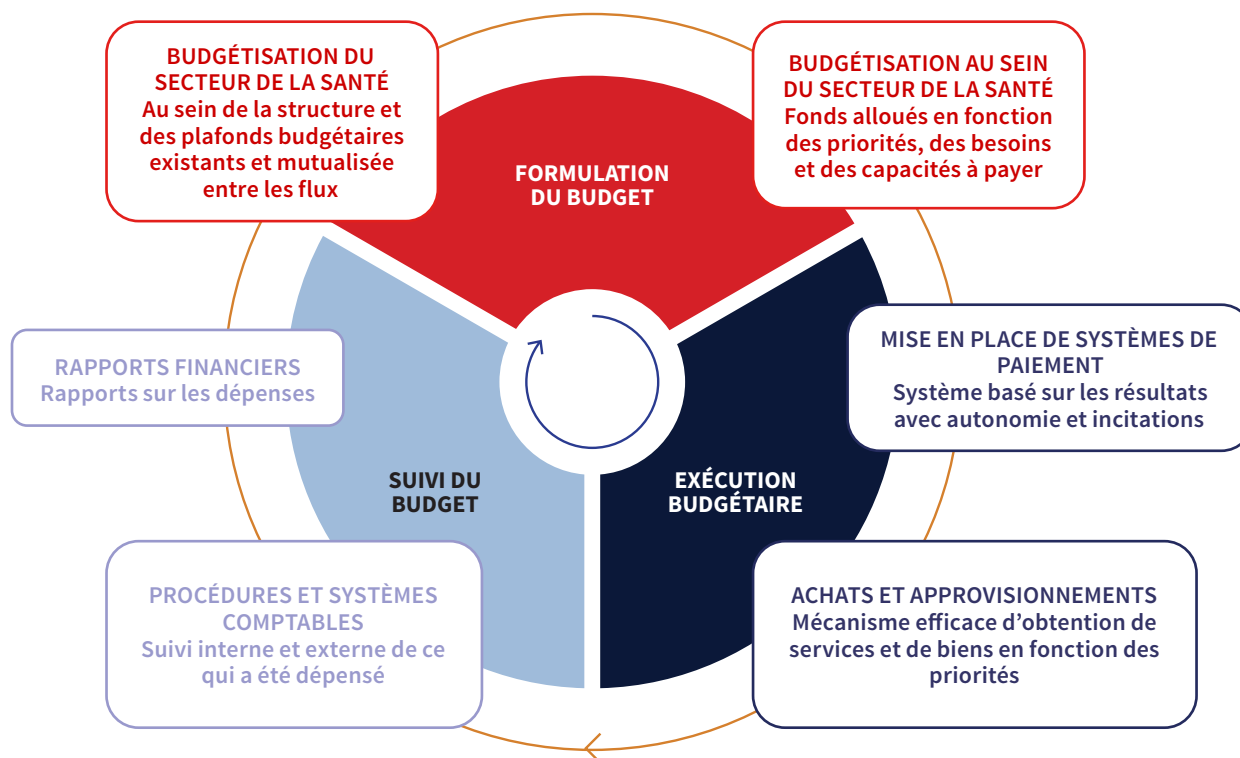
BUDGÉTISATION DU SECTEUR DE LA SANTÉ
Au sein de la structure et des plafonds budgétaires existants et mutualisée entre les flux

FORMULATION DU BUDGET

BUDGÉTISATION AU SEIN DU SECTEUR DE LA SANTÉ
Fonds alloués en fonction des priorités, des besoins et des capacités à payer

MISE EN PLACE DE SYSTÈMES DE PAIEMENT
Système basé sur les résultats avec autonomie et incitations

RAPPORTS FINANCIERS
Rapports sur les dépenses

SUIVI DU BUDGET

EXÉCUTION BUDGÉTAIRE

PROCÉDURES ET SYSTÈMES COMPTABLES
Suivi interne et externe de ce qui a été dépensé

ACHATS ET APPROVISIONNEMENTS
Mécanisme efficace d'obtention de services et de biens en fonction des priorités